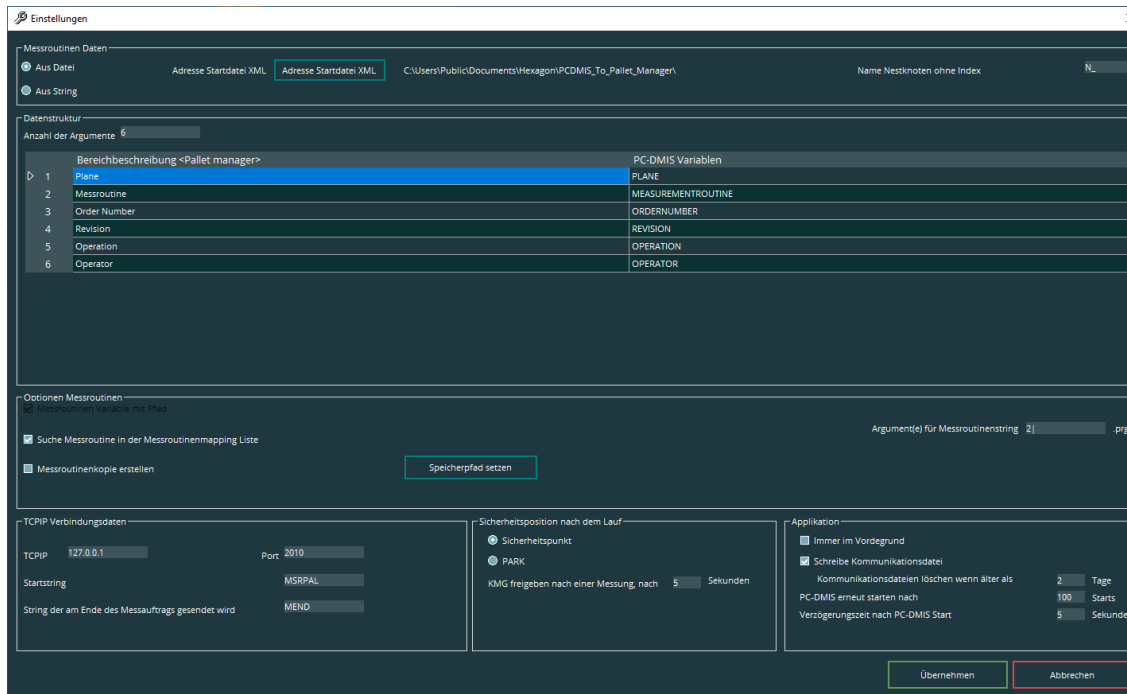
Einstellungen

Messroutinen Daten
Aus Datei
Adresse Startdatei XML
Adresse Startdatei XML
C:\Users\Public\Documents\Hexagon\PCDMIS_To_Pallet_Manager\
Name Nestknoten ohne Index
N_
Aus String

Datenstruktur
Anzahl der Argumente 6

| | Bereichbeschreibung <Pallet manager> | PC-DMIS Variablen |
|---|---|---|
| 1 | Plane | PLANE |
| 2 | Messroutine | MEASUREMENTROUTINE |
| 3 | Order Number | ORDERNUMBER |
| 4 | Revision | REVISION |
| 5 | Operation | OPERATION |
| 6 | Operator | OPERATOR |

Optionen Messroutinen
Messroutinen Variable mit Pfad
Suche Messroutine in der Messroutinenmapping Liste
Argument(e) für Messroutinenstring 2| .prg
Messroutinenkopie erstellen
Speicherpfad setzen

TCPIP Verbindungsdaten
TCPIP 127.0.0.1
Port 2010
Startstring MSRPAL
String der am Ende des Messauftrags gesendet wird MEND

Sicherheitsposition nach dem Lauf
Sicherheitspunkt
PARK
KMG freigeben nach einer Messung, nach 5 Sekunden

Applikation
Immer im Vordergrund
Schreibe Kommunikationsdatei
Kommunikationsdateien löschen wenn älter als 2 Tage
PC-DMIS erneut starten nach 100 Starts
Verzögerungszeit nach PC-DMIS Start 5 Sekunde

Übernehmen
Abbrechen